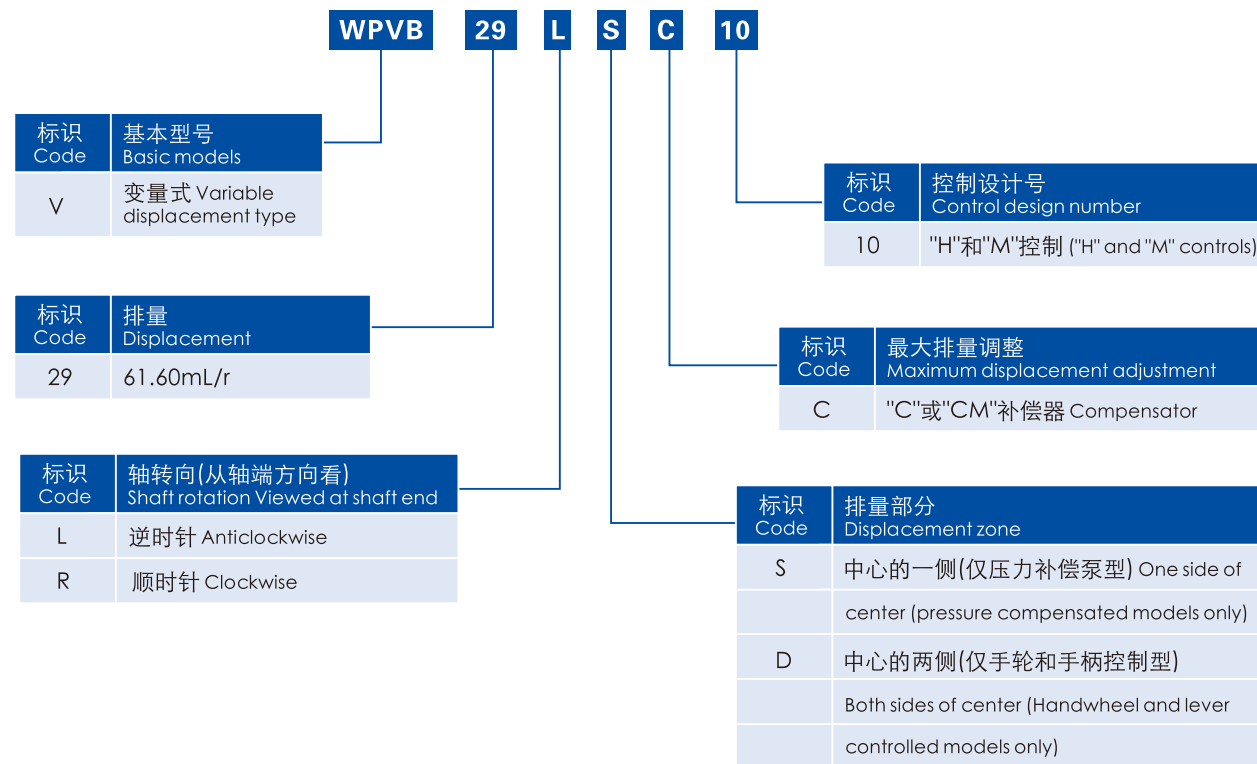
WPVB 29 L S C 10

| 标识 Code | 基本型号 Basic models |
|---|---|
| V | 变量式 Variable displacement type |

| 标识 Code | 控制设计号 Control design number |
|---|---|
| 10 | "H"和"M"控制 ("H" and "M" controls) |

| 标识 Code | 排量 Displacement |
|---|---|
| 29 | 61.60mL/r |

| 标识 Code | 最大排量调整 Maximum displacement adjustment |
|---|---|
| C | "C"或"CM"补偿器 Compensator |

| 标识 Code | 轴转向(从轴端方向看) Shaft rotation Viewed at shaft end |
|---|---|
| L | 逆时针 Anticlockwise |
| R | 顺时针 Clockwise |

| 标识 Code | 排量部分 Displacement zone |
|---|---|
| S | 中心的一侧(仅压力补偿泵型) One side of |
| | center (pressure compensated models only) |
| D | 中心的两侧(仅手轮和手柄控制型) |
| | Both sides of center (Handwheel and lever |
| | controlled models only) |